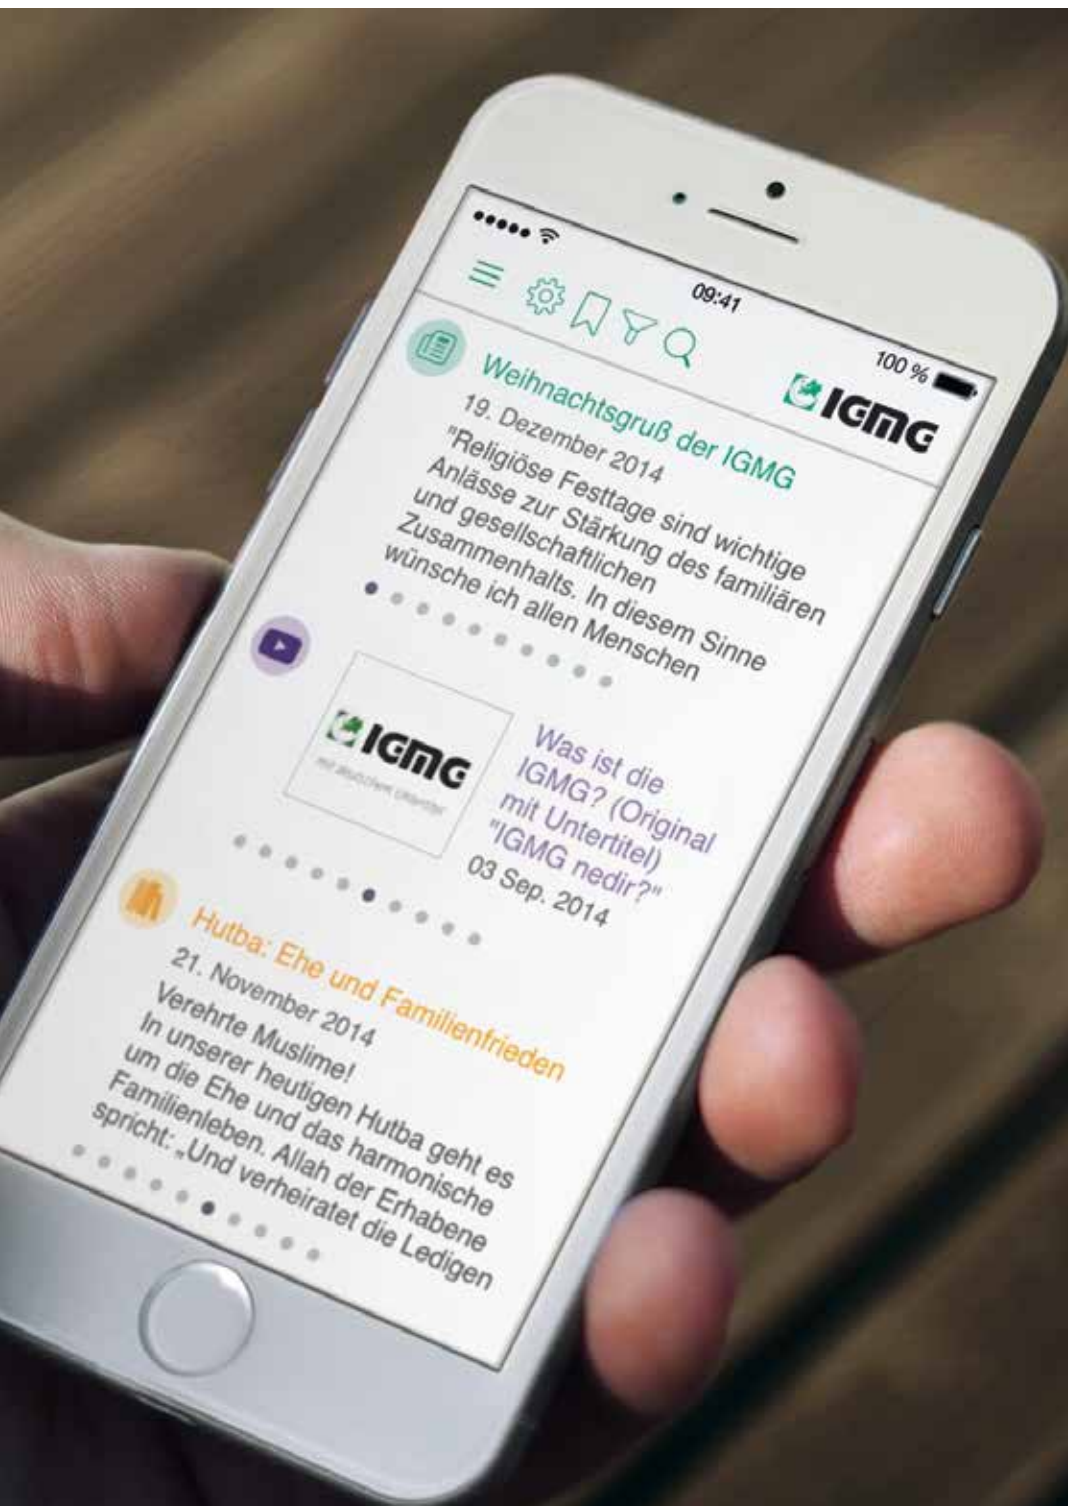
09:41

100 %

IGMG

Weihnachtsgruß der IGMG

19. Dezember 2014

"Religiöse Festtage sind wichtige Anlässe zur Stärkung des familiären und gesellschaftlichen Zusammenhalts. In diesem Sinne wünsche ich allen Menschen

IGMG
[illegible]

Was ist die IGMG? (Original mit Untertitel) "IGMG nedir?"

03 Sep. 2014

Hutba: Ehe und Familienfrieden

21. November 2014

Verehrte Muslime!
In unserer heutigen Hutba geht es um die Ehe und das harmonische Familienleben. Allah der Erhabene spricht: „Und verheiratet die Ledigen